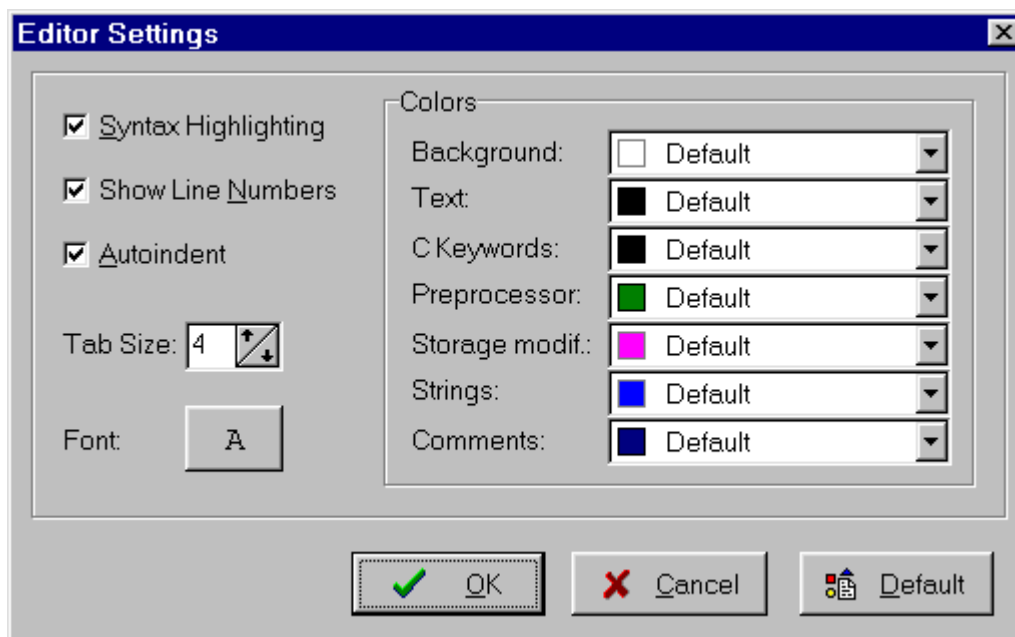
Editor Settings

Syntax Highlighting

Show Line Numbers

Autoindent

Tab Size: 4

Font: A

Colors

Background: Default

Text: Default

C Keywords: Default

Preprocessor: Default

Storage modif.: Default

Strings: Default

Comments: Default

OK

Cancel

Default